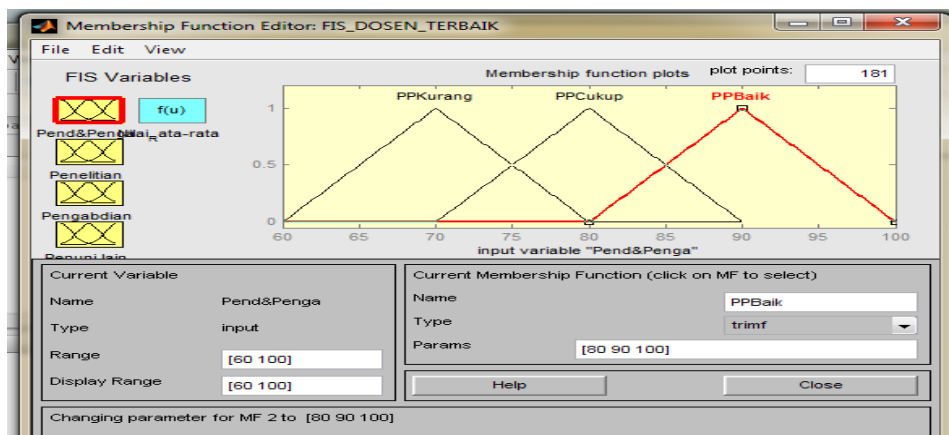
Membership Function Editor: FIS_DOSEN_TERBAIK

File Edit View

FIS Variables

Pend&Penga

f(u)

Nilai_rata-rata

Penelitian

Pengabdian

Penunj lain

Membership function plots

plot points: 181

PPKurang PPCukup PPBaik

1

0.5

0

60 65 70 75 80 85 90 95 100

input variable "Pend&Penga"

Current Variable

Name Pend&Penga

Type input

Range [60 100]

Display Range [60 100]

Current Membership Function (click on MF to select)

Name PPBaik

Type trimf

Params [80 90 100]

Help

Close

Changing parameter for MF 2 to [80 90 100]